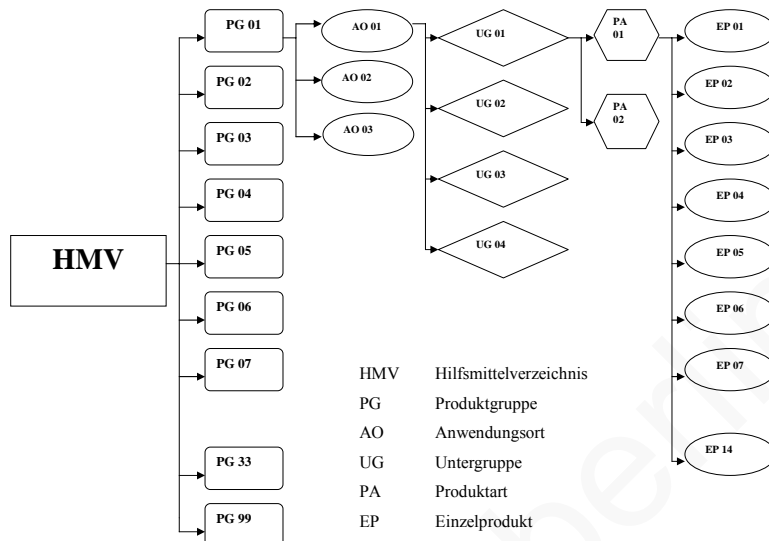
HMV

PG 01
PG 02
PG 03
PG 04
PG 05
PG 06
PG 07
PG 33
PG 99

AO 01
AO 02
AO 03

UG 01
UG 02
UG 03
UG 04

PA 01
PA 02

EP 01
EP 02
EP 03
EP 04
EP 05
EP 06
EP 07
EP 14

| | |
|---|---|
| HMV | Hilfsmittelverzeichnis |
| PG | Produktgruppe |
| AO | Anwendungsort |
| UG | Untergruppe |
| PA | Produktart |
| EP | Einzelprodukt |